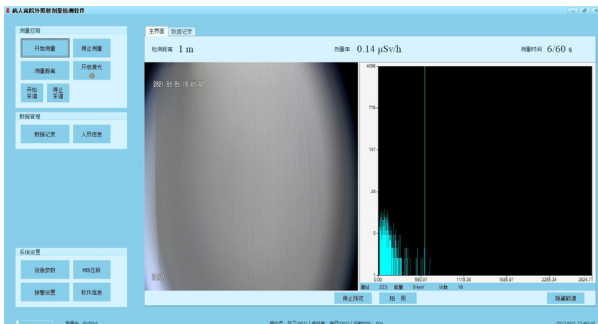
病人离院外照射测量检测软件

测量控制

开始测量

停止测量

测量距离

开始激光

开始录像

停止录像

数据管理

数据记录

人员信息

系统设置

设备参数

MDS定标

报警设置

软件信息

主界面

数据记录

检测距离 1 m

剂量率 0.14 μSv/h

测量时间 6/60 s

2021 05 05 18:45:47

4096

776

147

28

5

1

0.00

560.01

1115.00

1668.97

2285.34

2824.71

道址 223 能量 Kev 计数 16

停止预览

拍照

隐藏能谱